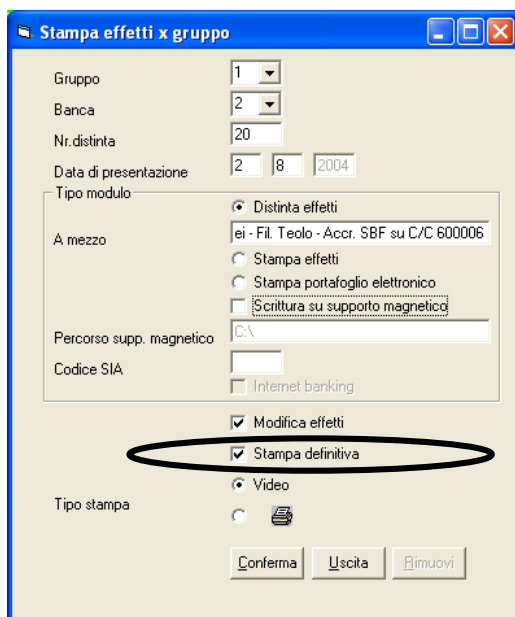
Stampa effetti x gruppo

Gruppo 1
Banca 2
Nr.distinta 20
Data di presentazione 2 8 2004

Tipo modulo
Distinta effetti
A mezzo ei - Fil. Teolo - Accr. SBF su C/C 600006
Stampa effetti
Stampa portafoglio elettronico
Scrittura su supporto magnetico
Percorso supp. magnetico C:\
Codice SIA
Internet banking

Modifica effetti
Stampa definitiva
Tipo stampa
Video

Conferma Uscita Rimuovi